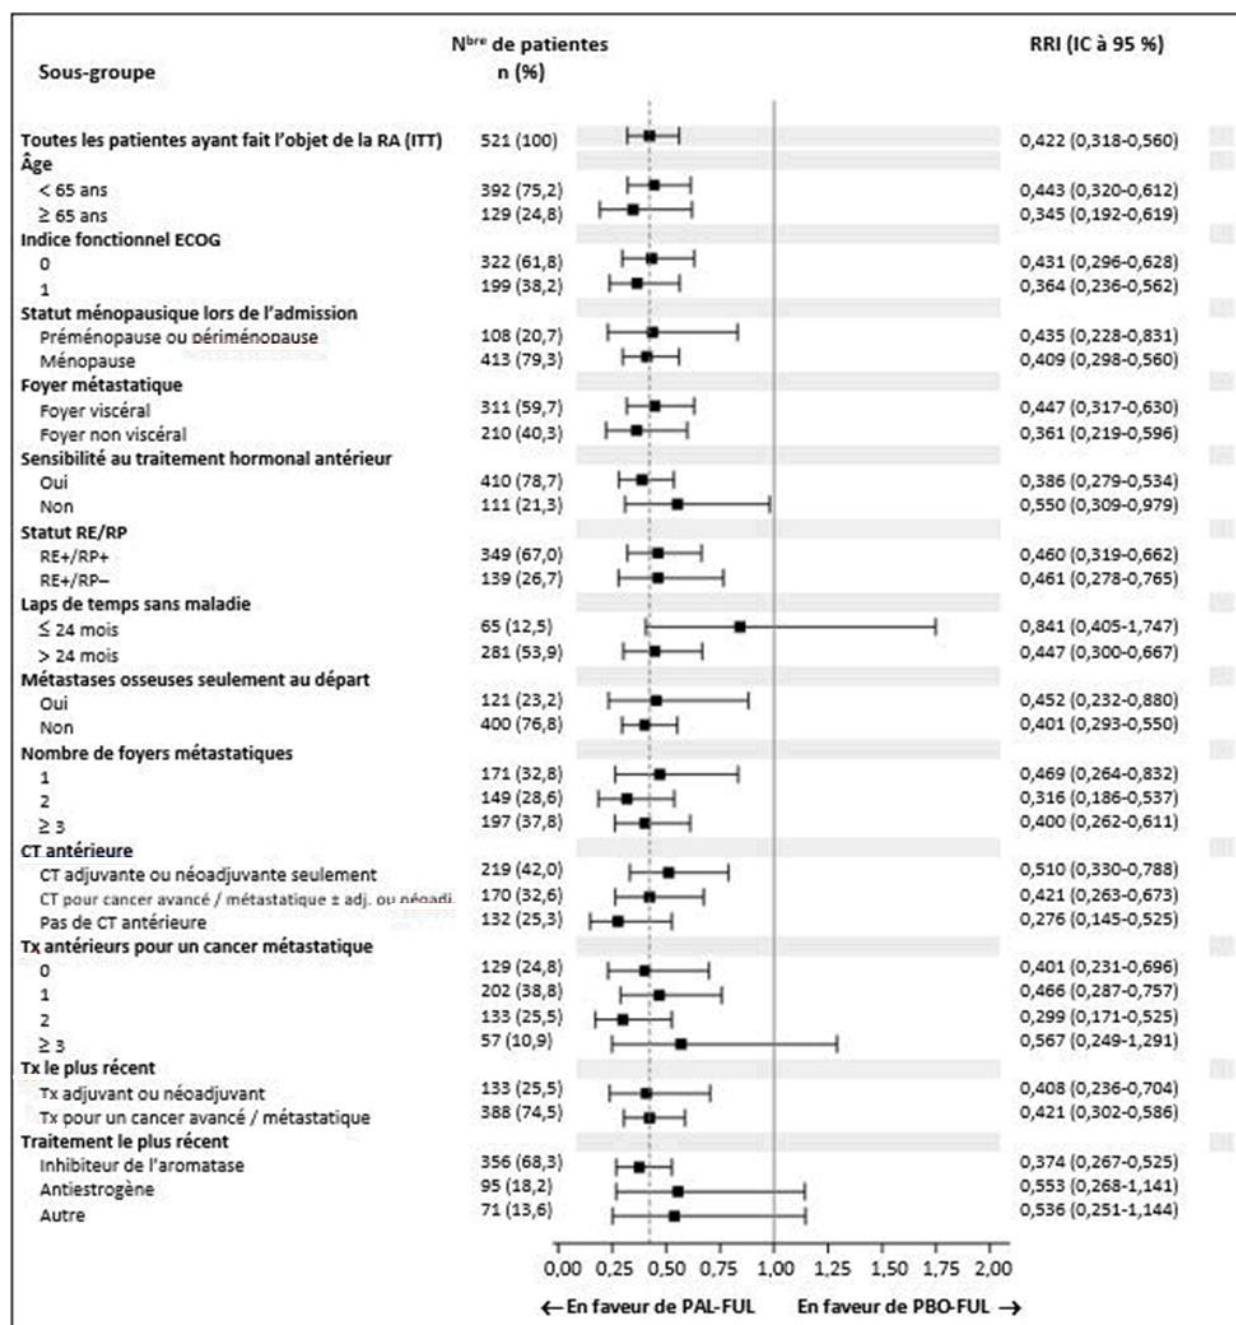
| Sous-groupe | N$^{bre}$ de patientes n (%) | RRI (IC à 95 %) |
|---|---|---|
| Toutes les patientes ayant fait l'objet de la RA (ITT) | 521 (100) | 0,422 (0,318-0,560) |
| Âge | | |
| < 65 ans | 392 (75,2) | 0,443 (0,320-0,612) |
| ≥ 65 ans | 129 (24,8) | 0,345 (0,192-0,619) |
| Indice fonctionnel ECOG | | |
| 0 | 322 (61,8) | 0,431 (0,296-0,628) |
| 1 | 199 (38,2) | 0,364 (0,236-0,562) |
| Statut ménopausique lors de l'admission | | |
| Préménopause ou périménopause | 108 (20,7) | 0,435 (0,228-0,831) |
| Ménopause | 413 (79,3) | 0,409 (0,298-0,560) |
| Foyer métastatique | | |
| Foyer viscéral | 311 (59,7) | 0,447 (0,317-0,630) |
| Foyer non viscéral | 210 (40,3) | 0,361 (0,219-0,596) |
| Sensibilité au traitement hormonal antérieur | | |
| Oui | 410 (78,7) | 0,386 (0,279-0,534) |
| Non | 111 (21,3) | 0,550 (0,309-0,979) |
| Statut RE/RP | | |
| RE+/RP+ | 349 (67,0) | 0,460 (0,319-0,662) |
| RE+/RP– | 139 (26,7) | 0,461 (0,278-0,765) |
| Laps de temps sans maladie | | |
| ≤ 24 mois | 65 (12,5) | 0,841 (0,405-1,747) |
| > 24 mois | 281 (53,9) | 0,447 (0,300-0,667) |
| Métastases osseuses seulement au départ | | |
| Oui | 121 (23,2) | 0,452 (0,232-0,880) |
| Non | 400 (76,8) | 0,401 (0,293-0,550) |
| Nombre de foyers métastatiques | | |
| 1 | 171 (32,8) | 0,469 (0,264-0,832) |
| 2 | 149 (28,6) | 0,316 (0,186-0,537) |
| ≥ 3 | 197 (37,8) | 0,400 (0,262-0,611) |
| CT antérieure | | |
| CT adjuvante ou néoadjuvante seulement | 219 (42,0) | 0,510 (0,330-0,788) |
| CT pour cancer avancé / métastatique ± adj. ou néoadj. | 170 (32,6) | 0,421 (0,263-0,673) |
| Pas de CT antérieure | 132 (25,3) | 0,276 (0,145-0,525) |
| Tx antérieurs pour un cancer métastatique | | |
| 0 | 129 (24,8) | 0,401 (0,231-0,696) |
| 1 | 202 (38,8) | 0,466 (0,287-0,757) |
| 2 | 133 (25,5) | 0,299 (0,171-0,525) |
| ≥ 3 | 57 (10,9) | 0,567 (0,249-1,291) |
| Tx le plus récent | | |
| Tx adjuvant ou néoadjuvant | 133 (25,5) | 0,408 (0,236-0,704) |
| Tx pour un cancer avancé / métastatique | 388 (74,5) | 0,421 (0,302-0,586) |
| Traitement le plus récent | | |
| Inhibiteur de l'aromatase | 356 (68,3) | 0,374 (0,267-0,525) |
| Antiestrogène | 95 (18,2) | 0,553 (0,268-1,141) |
| Autre | 71 (13,6) | 0,536 (0,251-1,144) |

0,00 0,25 0,50 0,75 1,00 1,25 1,50 1,75 2,00

← En faveur de PAL-FUL En faveur de PBO-FUL →